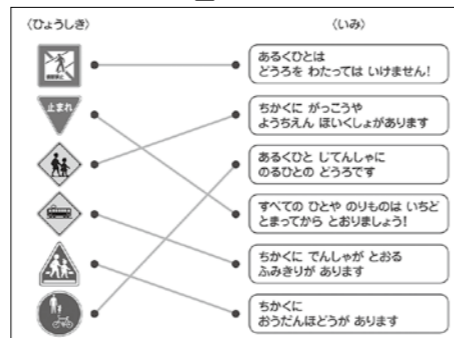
〈ひょうしき〉

〈いみ〉

止まれ

あるくひとは どうろを わたっては いけません!

ちかくに がっこうや ようちえん ほいくしょが あります

あるくひと じてんしゃに のるひとの どうろです

すべての ひとや のりものは いちど とまってから とおりましょう!

ちかくに でんしゃが とおる ふみきりが あります

ちかくに おうだんほどうが あります